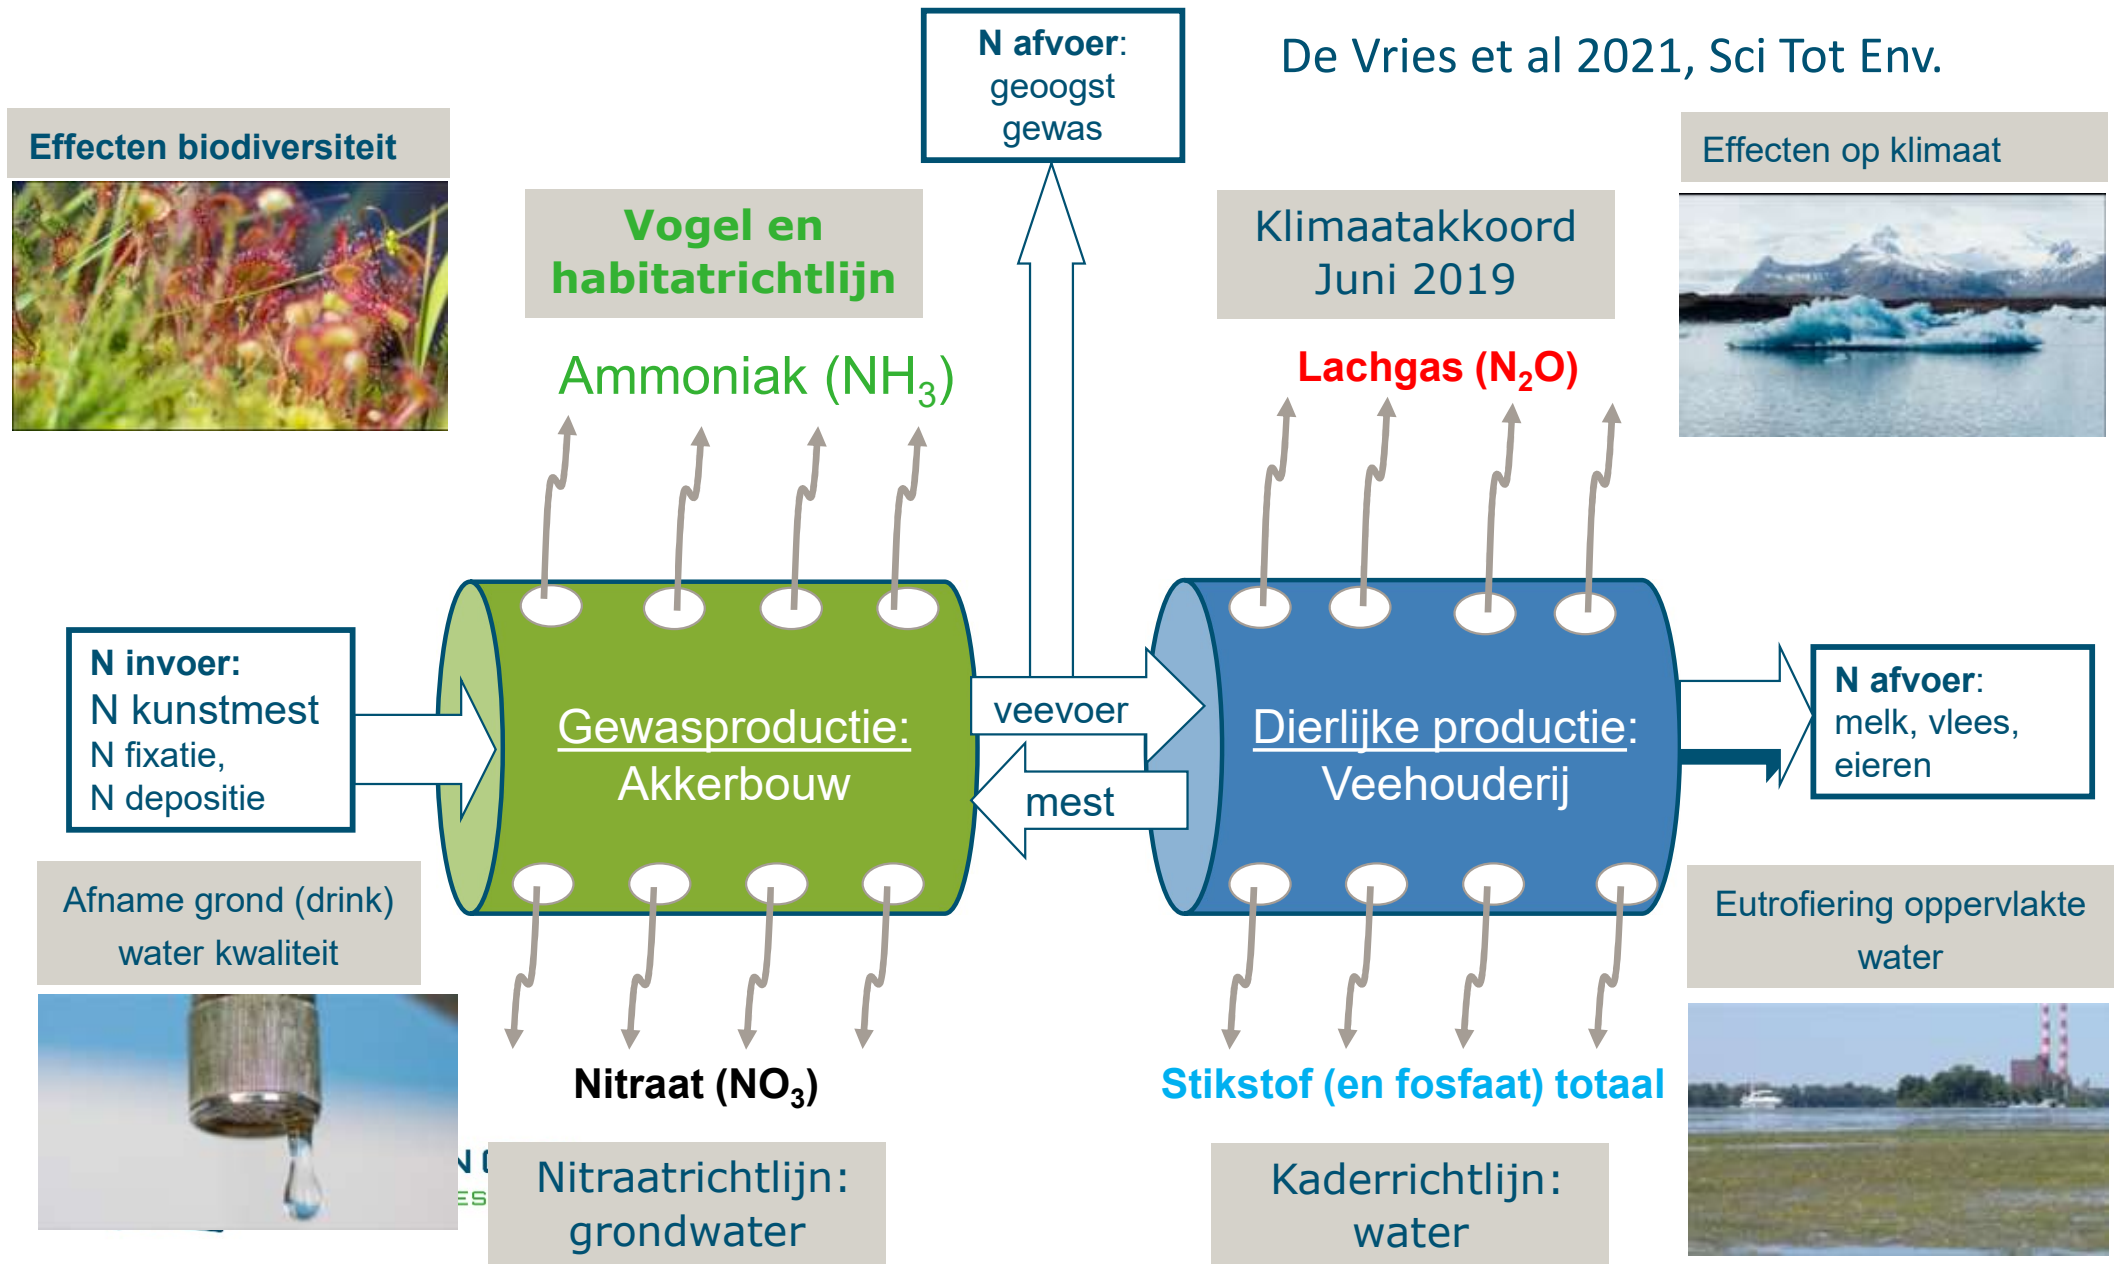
N afvoer: geoogst gewas

De Vries et al 2021, Sci Tot Env.

Effecten biodiversiteit

Vogel en habitatrichtlijn

Klimaatakkoord Juni 2019

Effecten op klimaat

Ammoniak ($NH_3$)

Lachgas ($N_2O$)

N invoer:
N kunstmest
N fixatie,
N depositie

Gewasproductie: Akkerbouw

veevoer

mest

Dierlijke productie: Veehouderij

N afvoer: melk, vlees, eieren

Afname grond (drink) water kwaliteit

Eutrofiering oppervlakte water

Nitraat ($NO_3$)

Stikstof (en fosfaat) totaal

Nitraatrichtlijn: grondwater

Kaderrichtlijn: water